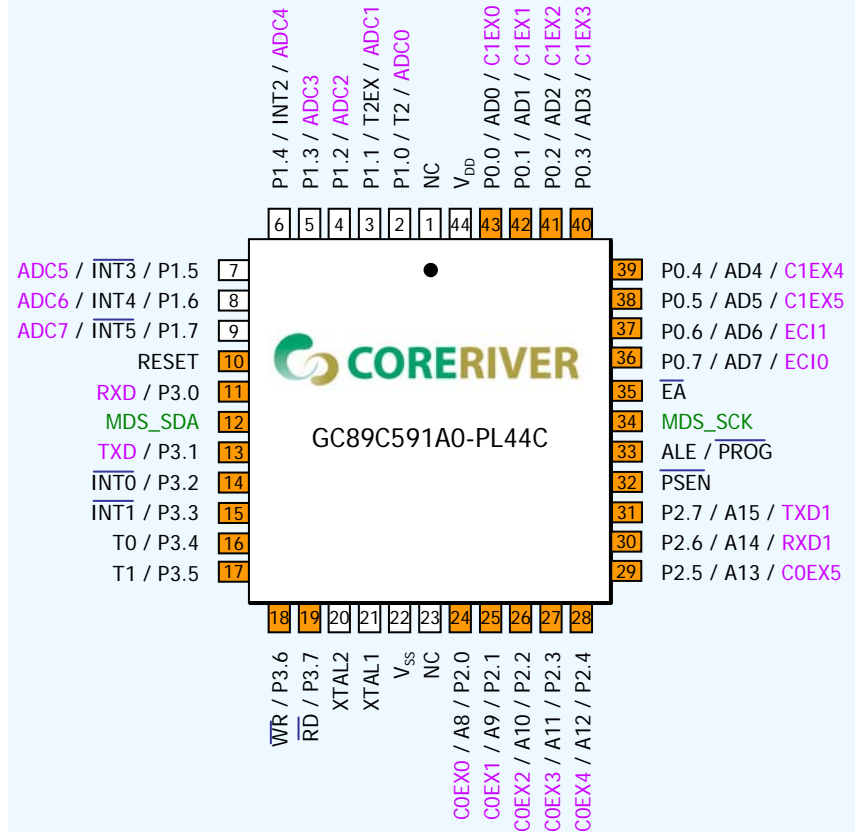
P1.4 / INT2 / ADC4
P1.3 / ADC3
P1.2 / ADC2
P1.1 / T2EX / ADC1
P1.0 / T2 / ADC0
NC
$V_{DD}$
P0.0 / AD0 / C1EX0
P0.1 / AD1 / C1EX1
P0.2 / AD2 / C1EX2
P0.3 / AD3 / C1EX3

6 5 4 3 2 1 44 43 42 41 40

ADC5 / $\overline{INT3}$ / P1.5 7
ADC6 / INT4 / P1.6 8
ADC7 / $\overline{INT5}$ / P1.7 9
RESET 10
RXD / P3.0 11
MDS_SDA 12
TXD / P3.1 13
$\overline{INT0}$ / P3.2 14
$\overline{INT1}$ / P3.3 15
T0 / P3.4 16
T1 / P3.5 17

CORERIVER
GC89C591A0-PL44C

39 P0.4 / AD4 / C1EX4
38 P0.5 / AD5 / C1EX5
37 P0.6 / AD6 / ECI1
36 P0.7 / AD7 / ECI0
35 $\overline{EA}$
34 MDS_SCK
33 ALE / $\overline{PROG}$
32 $\overline{PSEN}$
31 P2.7 / A15 / TXD1
30 P2.6 / A14 / RXD1
29 P2.5 / A13 / C0EX5

18 19 20 21 22 23 24 25 26 27 28

$\overline{WR}$ / P3.6
$\overline{RD}$ / P3.7
XTAL2
XTAL1
$V_{SS}$
NC
C0EX0 / A8 / P2.0
C0EX1 / A9 / P2.1
C0EX2 / A10 / P2.2
C0EX3 / A11 / P2.3
C0EX4 / A12 / P2.4